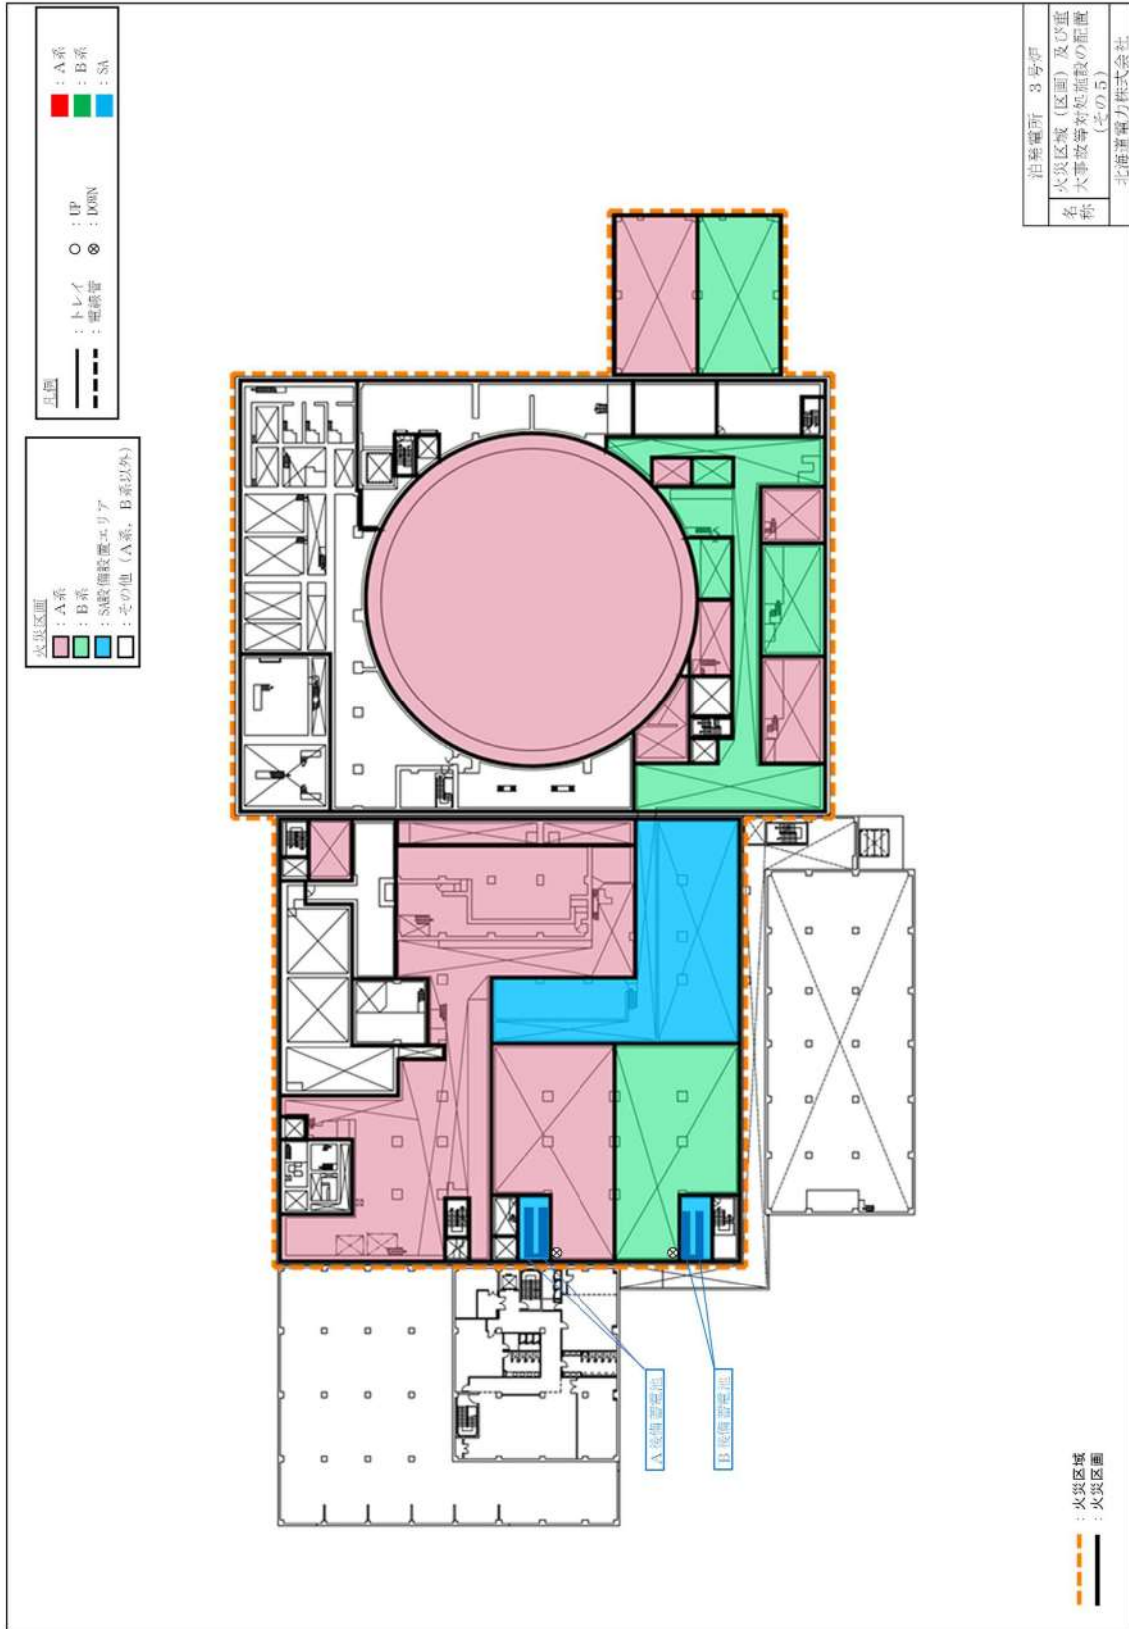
火災区画
：A系
：B系
：SA設備設置エリア
：その他（A系，B系以外）

凡例
：トレイ
：電線管
○ ：UP
⊗ ：DOWN
：A系
：B系
：SA

泊発電所　3号炉
名称　火災区域（区画）及び重大事故等対処施設の配置（その5）
北海道電力株式会社

A 燃料油貯油槽
B 燃料油貯油槽

：火災区域
：火災区画